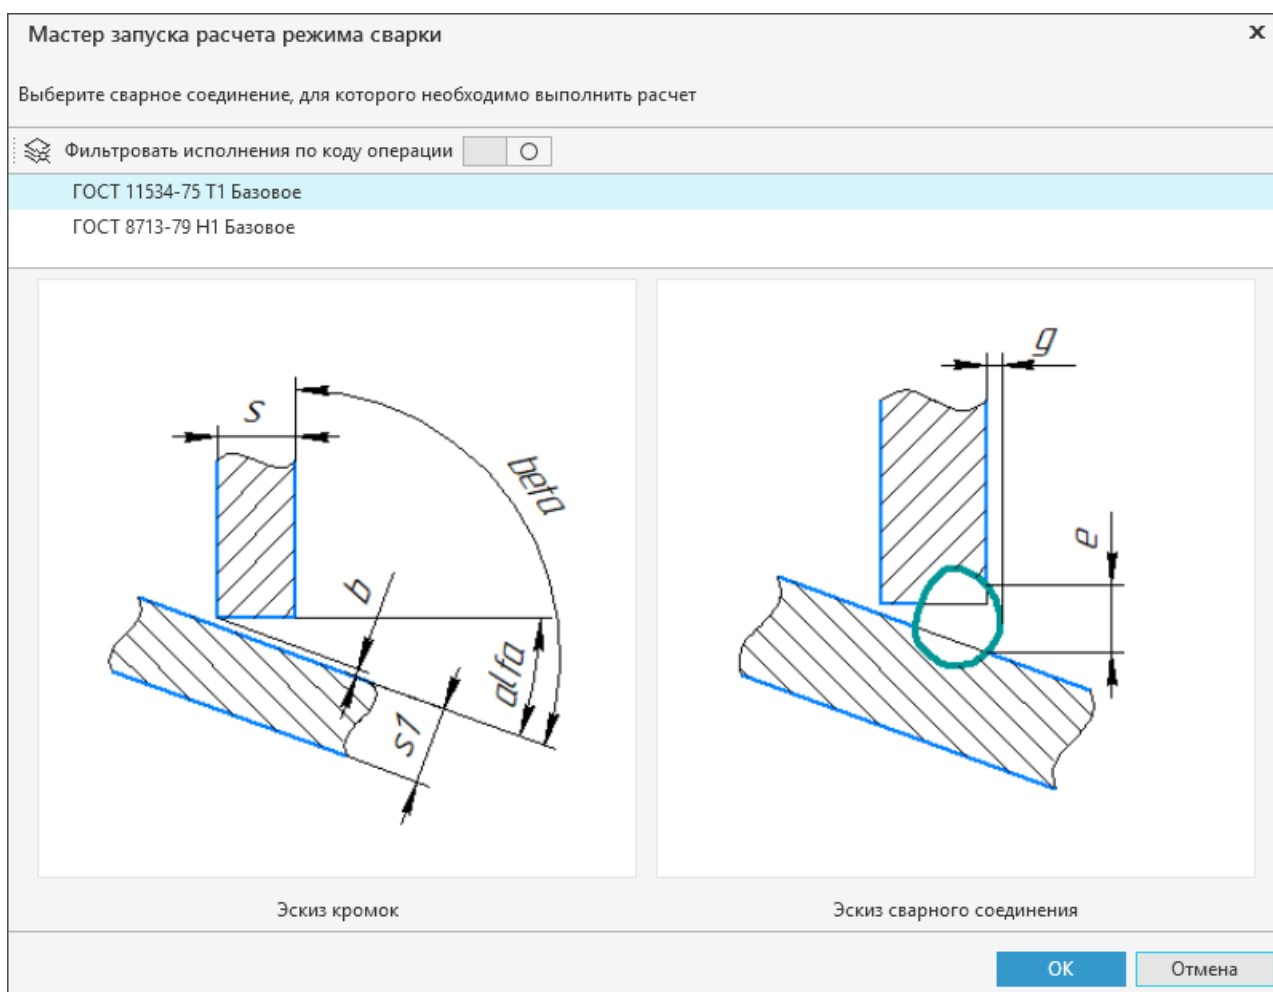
Мастер запуска расчета режима сварки

×

Выберите сварное соединение, для которого необходимо выполнить расчет

Фильтровать исполнения по коду операции

ГОСТ 11534-75 Т1 Базовое

ГОСТ 8713-79 Н1 Базовое

S

beta

b

alfa

S1

g

e

Эскиз кромок

Эскиз сварного соединения

OK

Отмена